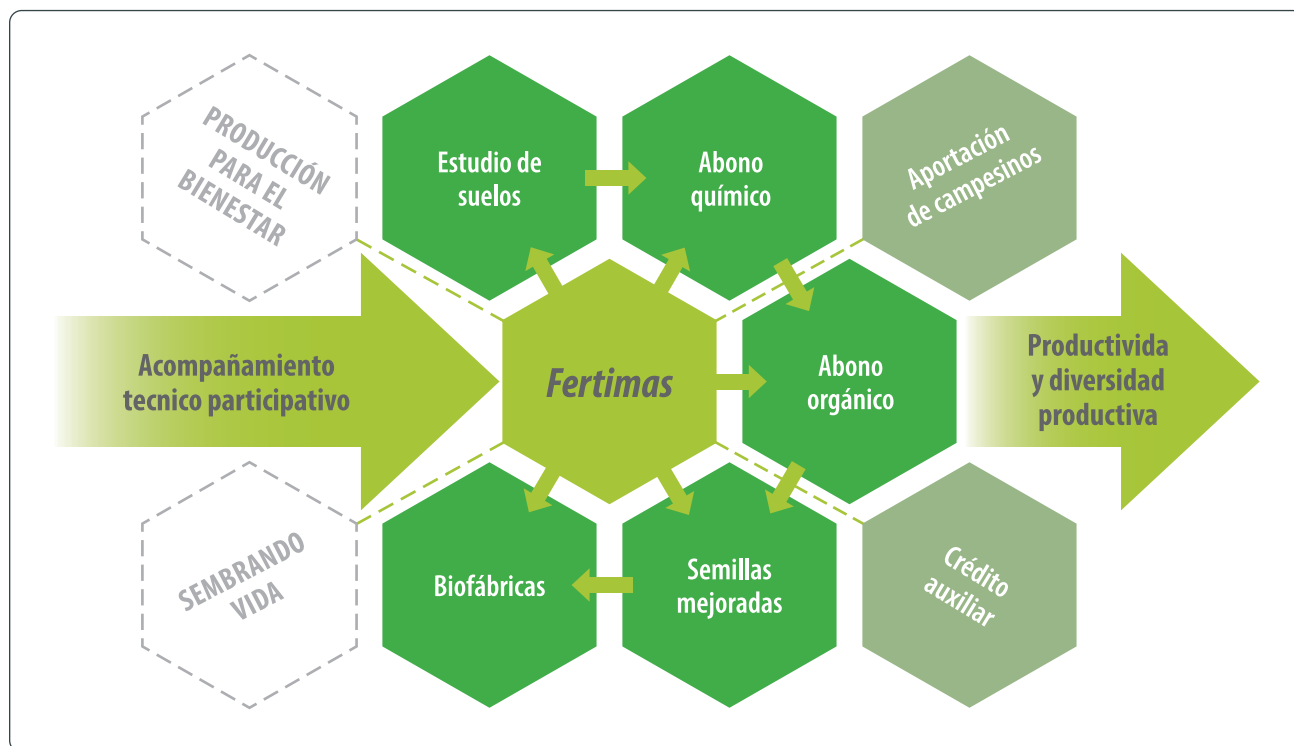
PRODUCCIÓN PARA EL BIENESTAR

Estudio de suelos

Abono químico

Aportación de campesinos

Acompañamiento tecnico participativo

Fertimas

Abono orgánico

Productivida y diversidad productiva

SEMBRANDO VIDA

Biofábricas

Semillas mejoradas

Crédito auxiliar